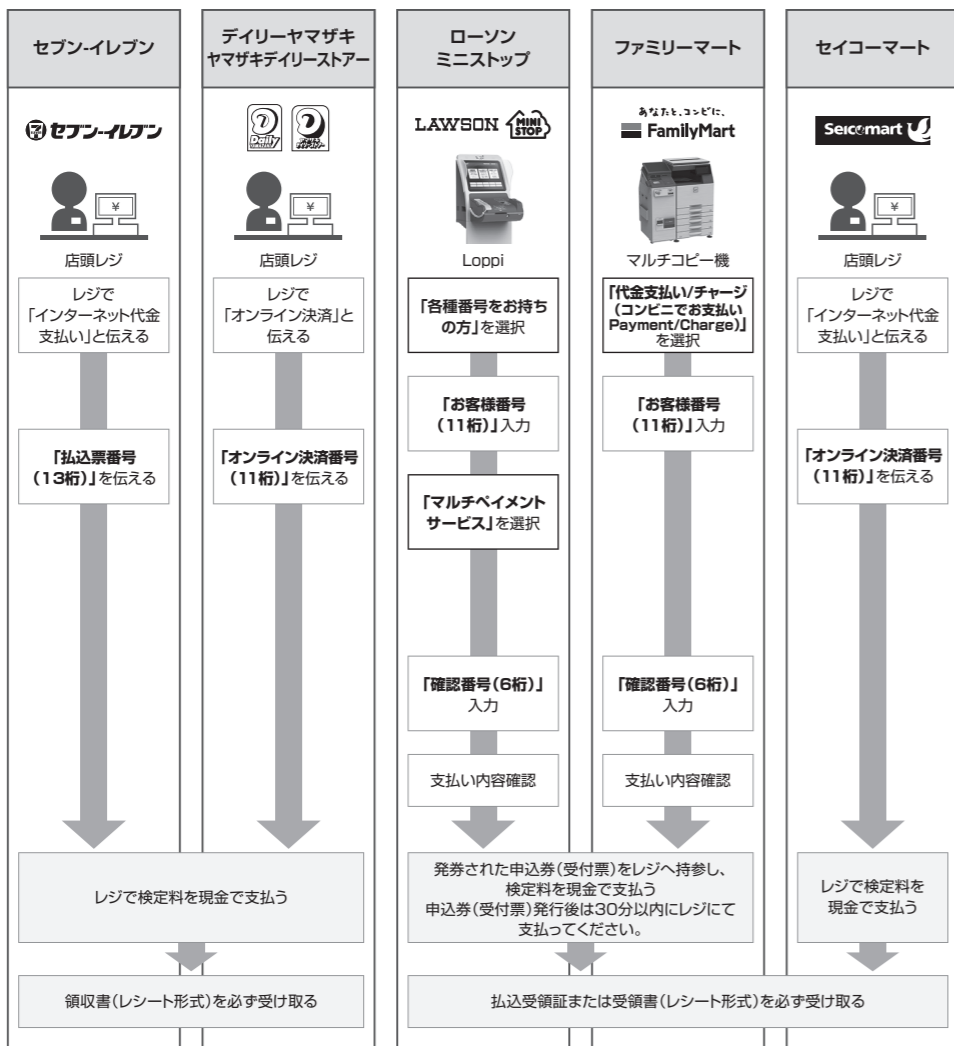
| セブン-イレブン | デイリーヤマザキ ヤマザキデイリーストアー | ローソン ミニストップ | ファミリーマート | セイコーマート |
|---|---|---|---|---|
| セブン-イレブン | Daily | LAWSON MINI STOP | あなたと、コンビに、 FamilyMart | Seicomart |
| 店頭レジ | 店頭レジ | Loppi | マルチコピー機 | 店頭レジ |
| レジで「インターネット代金支払い」と伝える | レジで「オンライン決済」と伝える | 「各種番号をお持ちの方」を選択 | 「代金支払い/チャージ(コンビニでお支払い Payment/Charge)」を選択 | レジで「インターネット代金支払い」と伝える |
| | | 「お客様番号(11桁)」入力 | 「お客様番号(11桁)」入力 | |
| 「払込票番号(13桁)」を伝える | 「オンライン決済番号(11桁)」を伝える | | | 「オンライン決済番号(11桁)」を伝える |
| | | 「マルチペイメントサービス」を選択 | | |
| | | 「確認番号(6桁)」入力 | 「確認番号(6桁)」入力 | |
| | | 支払い内容確認 | 支払い内容確認 | |

レジで検定料を現金で支払う

発券された申込券(受付票)をレジへ持参し、検定料を現金で支払う
申込券(受付票)発行後は30分以内にレジにて支払ってください。

レジで検定料を現金で支払う

領収書(レシート形式)を必ず受け取る

払込受領証または受領書(レシート形式)を必ず受け取る